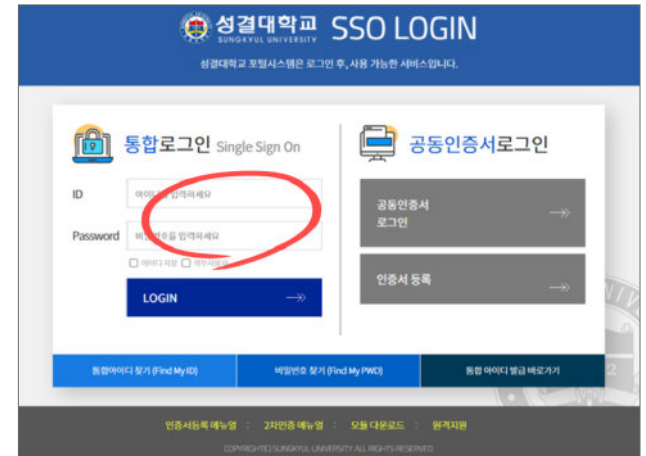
성결대학교 SUNGKYUL UNIVERSITY SSO LOGIN

성결대학교 포털시스템은 로그인 후, 사용 가능한 서비스입니다.

통합로그인 Single Sign On

ID 아이디를 입력하세요

Password 비밀번호를 입력하세요

아이디 저장 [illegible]

LOGIN

공동인증서로그인

공동인증서 로그인

인증서 등록

통합아이디 찾기 (Find My ID)

비밀번호 찾기 (Find My PWD)

통합 아이디 발급 바로가기

인증서등록 메뉴얼 : 2차인증 메뉴얼 : 모듈 다운로드 : 원격지원

COPYRIGHT(C) SUNGKYUL UNIVERSITY ALL RIGHTS RESERVED